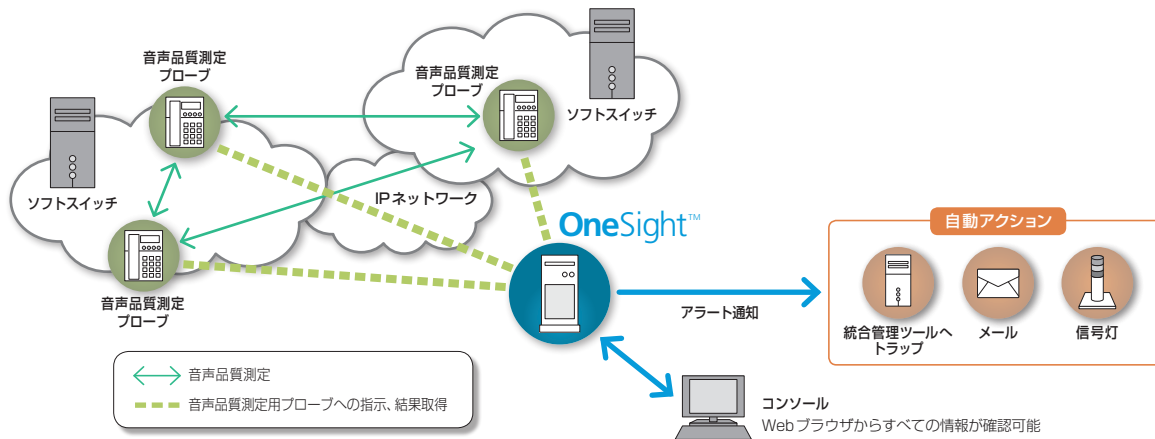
音声品質測定
プローブ

音声品質測定
プローブ

ソフトスイッチ

ソフトスイッチ

IPネットワーク

音声品質測定
プローブ

OneSight™

自動アクション

アラート通知

統合管理ツールへトラップ

メール

信号灯

音声品質測定

音声品質測定用プローブへの指示、結果取得

コンソール
Webブラウザからすべての情報が確認可能